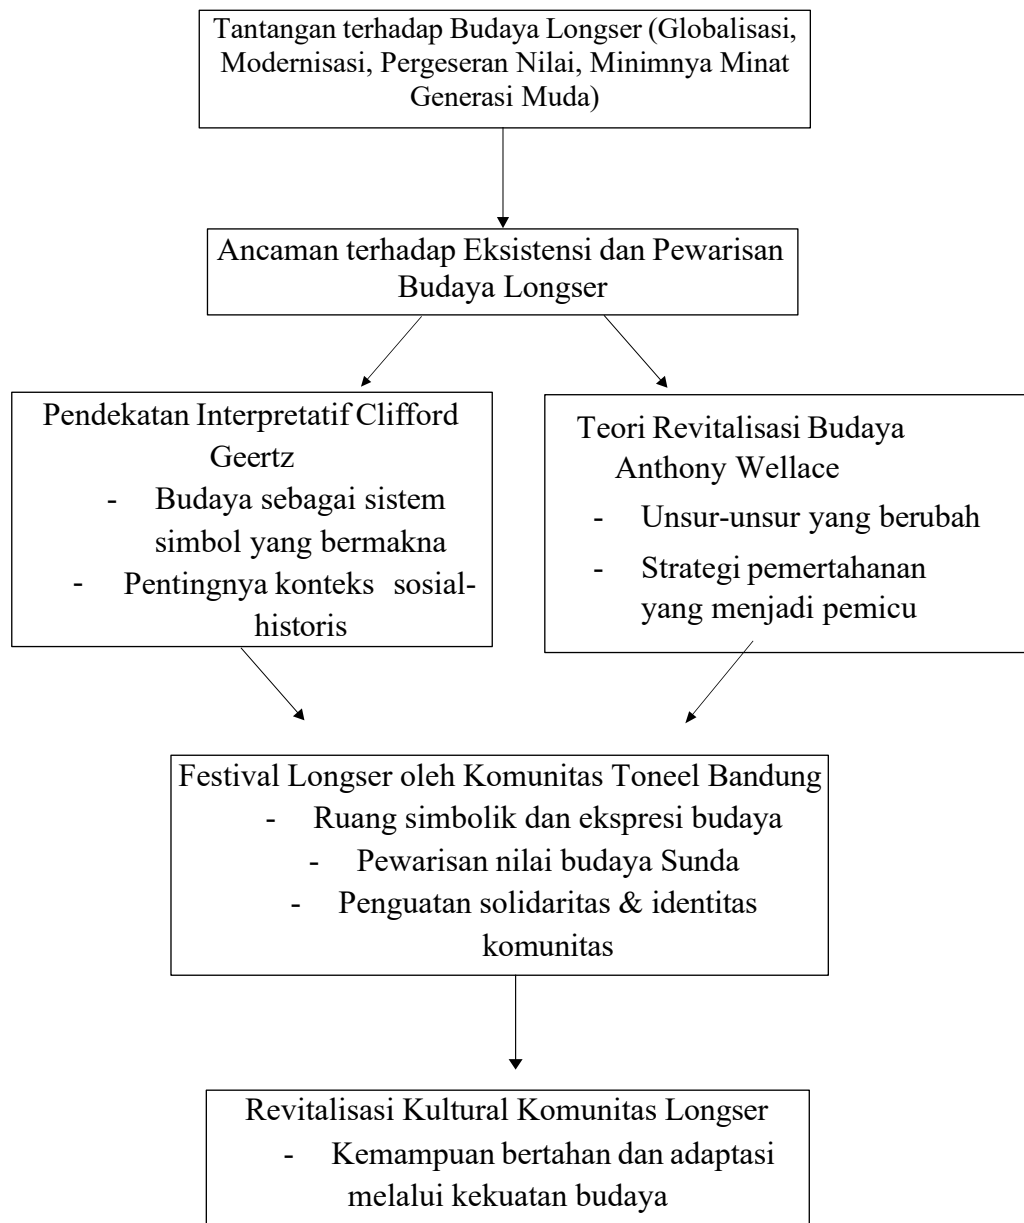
Tantangan terhadap Budaya Longser (Globalisasi, Modernisasi, Pergeseran Nilai, Minimnya Minat Generasi Muda)

Ancaman terhadap Eksistensi dan Pewarisan Budaya Longser

Pendekatan Interpretatif Clifford Geertz
- Budaya sebagai sistem simbol yang bermakna
- Pentingnya konteks sosial-historis

Teori Revitalisasi Budaya Anthony Wellace
- Unsur-unsur yang berubah
- Strategi pemertahanan yang menjadi pemicu

Festival Longser oleh Komunitas Toneel Bandung
- Ruang simbolik dan ekspresi budaya
- Pewarisan nilai budaya Sunda
- Penguatan solidaritas & identitas komunitas

Revitalisasi Kultural Komunitas Longser
- Kemampuan bertahan dan adaptasi melalui kekuatan budaya